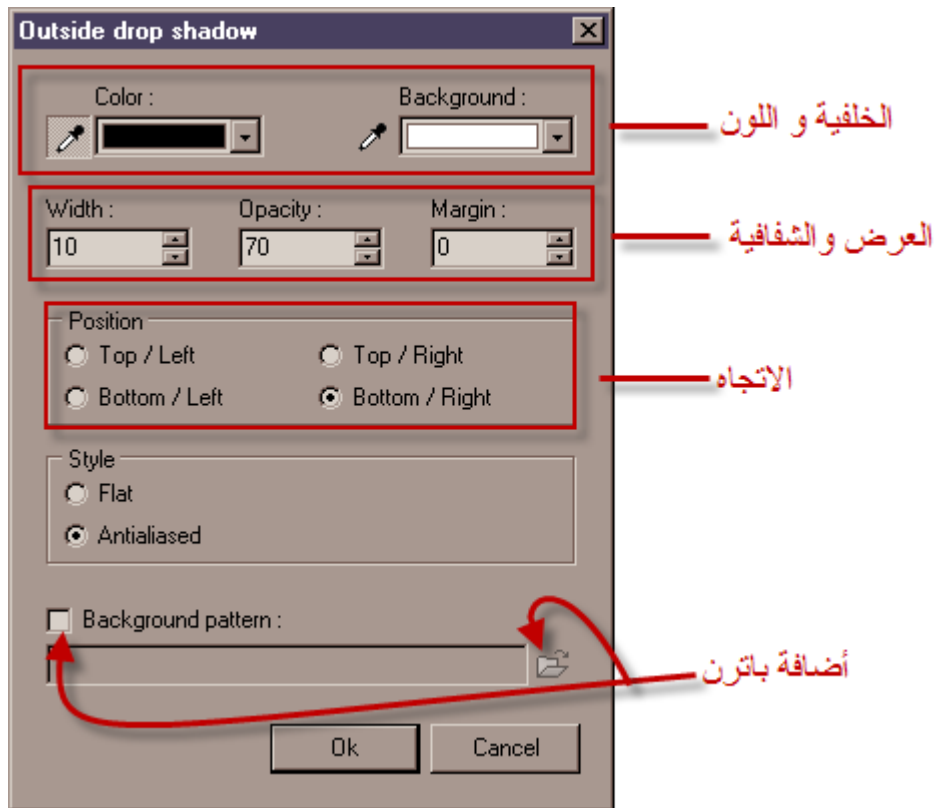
Outside drop shadow

Color :

Background :

الخلفية و اللون

Width :
10

Opacity :
70

Margin :
0

العرض والشفافية

Position
Top / Left
Top / Right
Bottom / Left
Bottom / Right

الاتجاه

Style
Flat
Antialiased

Background pattern :

أضافة باترن

Ok
Cancel